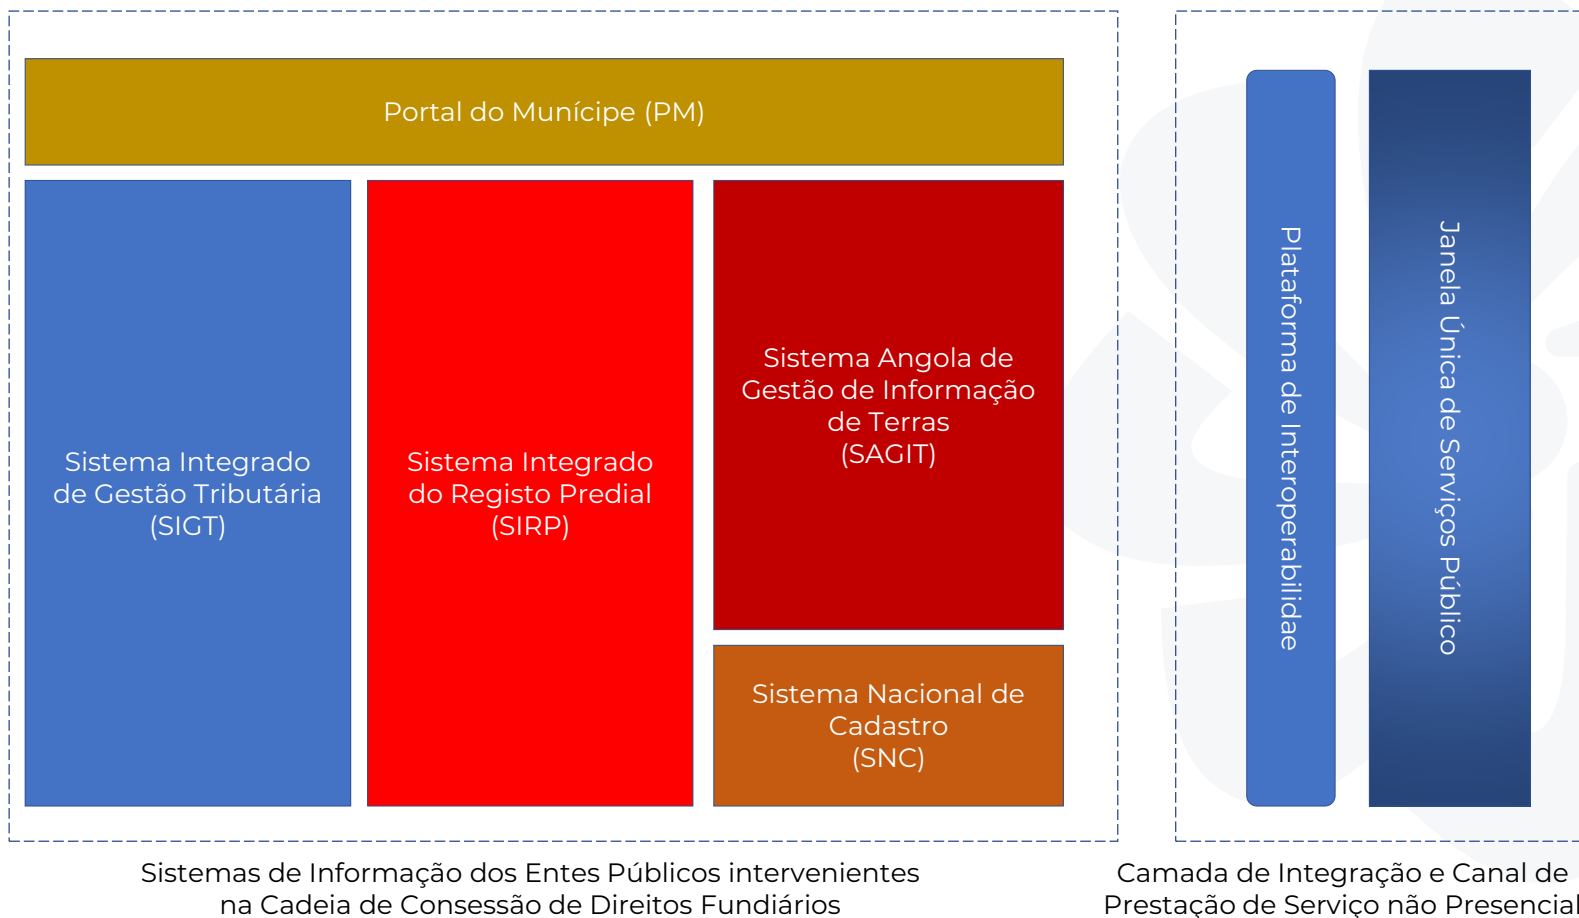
Portal do Munícipe (PM)

Sistema Integrado de Gestão Tributária (SIGT)

Sistema Integrado do Registo Predial (SIRP)

Sistema Angola de Gestão de Informação de Terras (SAGIT)

Sistema Nacional de Cadastro (SNC)

Plataforma de Interoperabilidae

Janela Única de Serviços Público

Sistemas de Informação dos Entes Públicos intervenientes na Cadeia de Consessão de Direitos Fundiários

Camada de Integração e Canal de Prestação de Serviço não Presencial